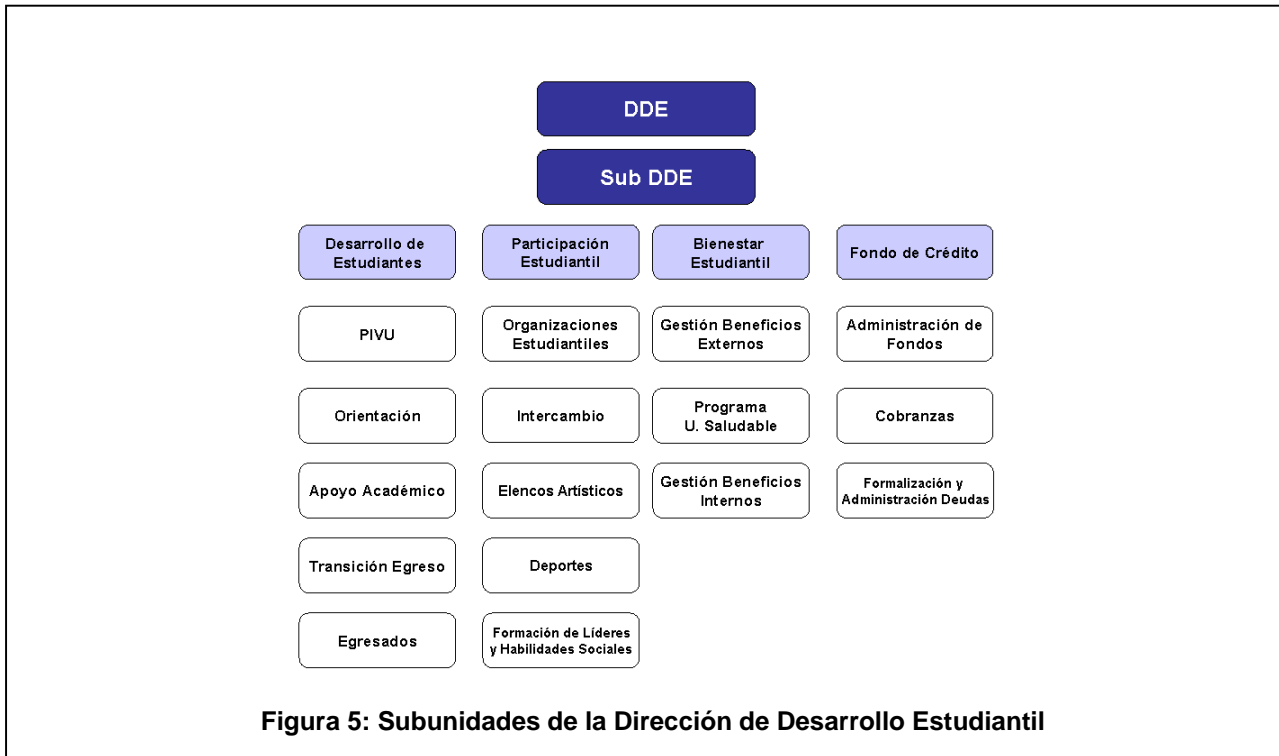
DDE

Sub DDE

Desarrollo de Estudiantes

PIVU

Orientación

Apoyo Académico

Transición Egreso

Egresados

Participación Estudiantil

Organizaciones Estudiantiles

Intercambio

Elencos Artísticos

Deportes

Formación de Líderes y Habilidades Sociales

Bienestar Estudiantil

Gestión Beneficios Externos

Programa U. Saludable

Gestión Beneficios Internos

Fondo de Crédito

Administración de Fondos

Cobranzas

Formalización y Administración Deudas

Figura 5: Subunidades de la Dirección de Desarrollo Estudiantil